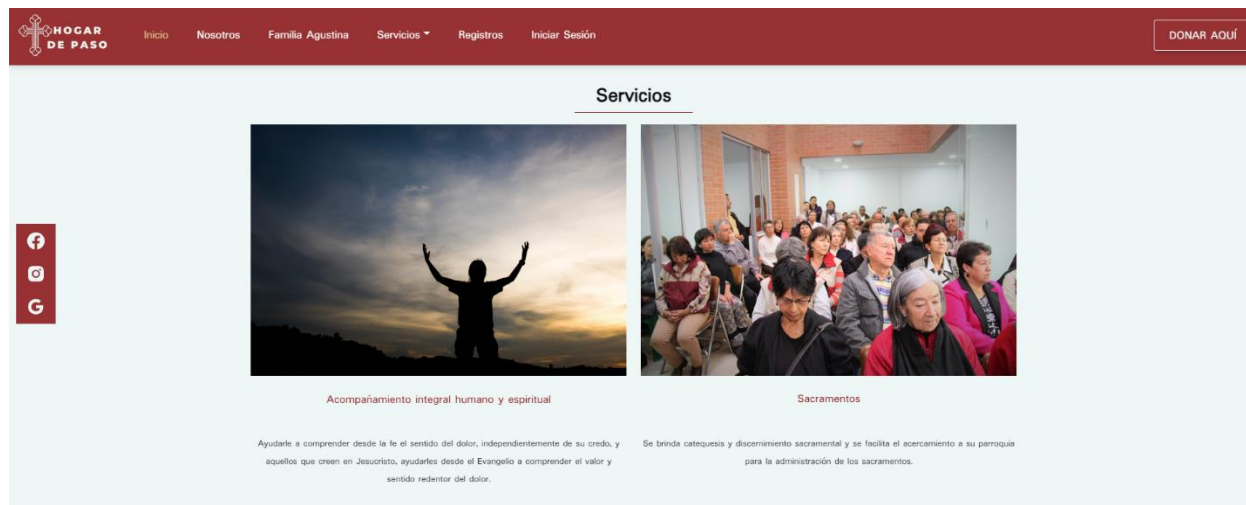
HOGAR DE PASO

Inicio Nosotros Familia Agustina Servicios Registros Iniciar Sesión

DONAR AQUÍ

Servicios

Acompañamiento integral humano y espiritual

Ayudarle a comprender desde la fe el sentido del dolor, independientemente de su credo, y aquellos que creen en Jesucristo, ayudarles desde el Evangelio a comprender el valor y sentido redentor del dolor.

Sacramentos

Se brinda catequesis y discernimiento sacramental y se facilita el acercamiento a su parroquia para la administración de los sacramentos.